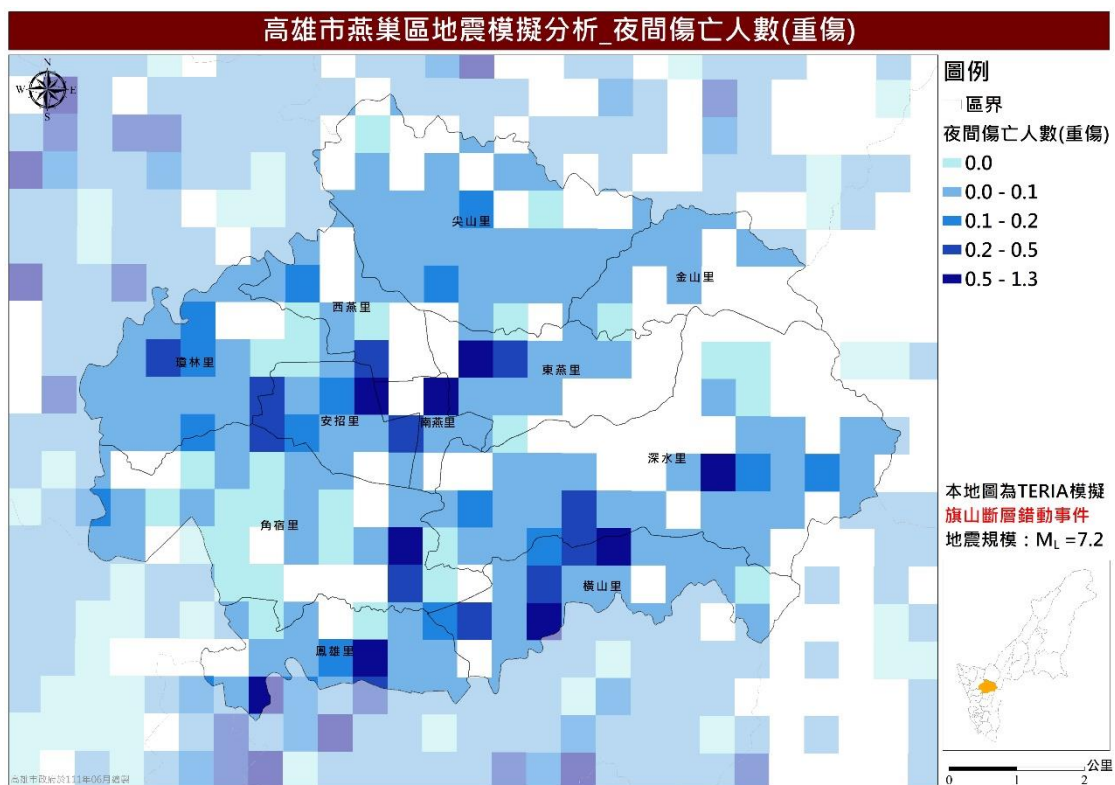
高雄市燕巢區地震模擬分析_夜間傷亡人數(重傷)

N
W
E
S

尖山里
金山里
西燕里
瓊林里
東燕里
安招里
南燕里
深水里
角宿里
橫山里
鳳雄里

圖例
區界
夜間傷亡人數(重傷)
0.0
0.0 - 0.1
0.1 - 0.2
0.2 - 0.5
0.5 - 1.3

本地圖為TERIA模擬
旗山斷層錯動事件
地震規模：$M_L$ =7.2

公里
0 1 2

高雄市政府111年06月繪製